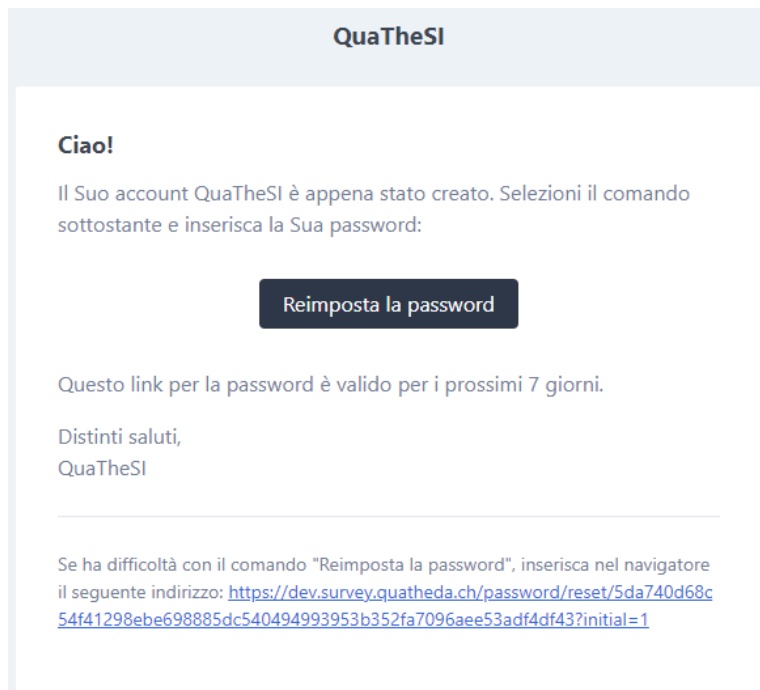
QuaTheSI

**Ciao!**

Il Suo account QuaTheSI è appena stato creato. Selezioni il comando sottostante e inserisca la Sua password:

Reimposta la password

Questo link per la password è valido per i prossimi 7 giorni.

Distinti saluti,
QuaTheSI

Se ha difficoltà con il comando "Reimposta la password", inserisca nel navigatore il seguente indirizzo: https://dev.survey.quatheda.ch/password/reset/5da740d68c54f41298ebe698885dc540494993953b352fa7096aee53adf4df43?initial=1